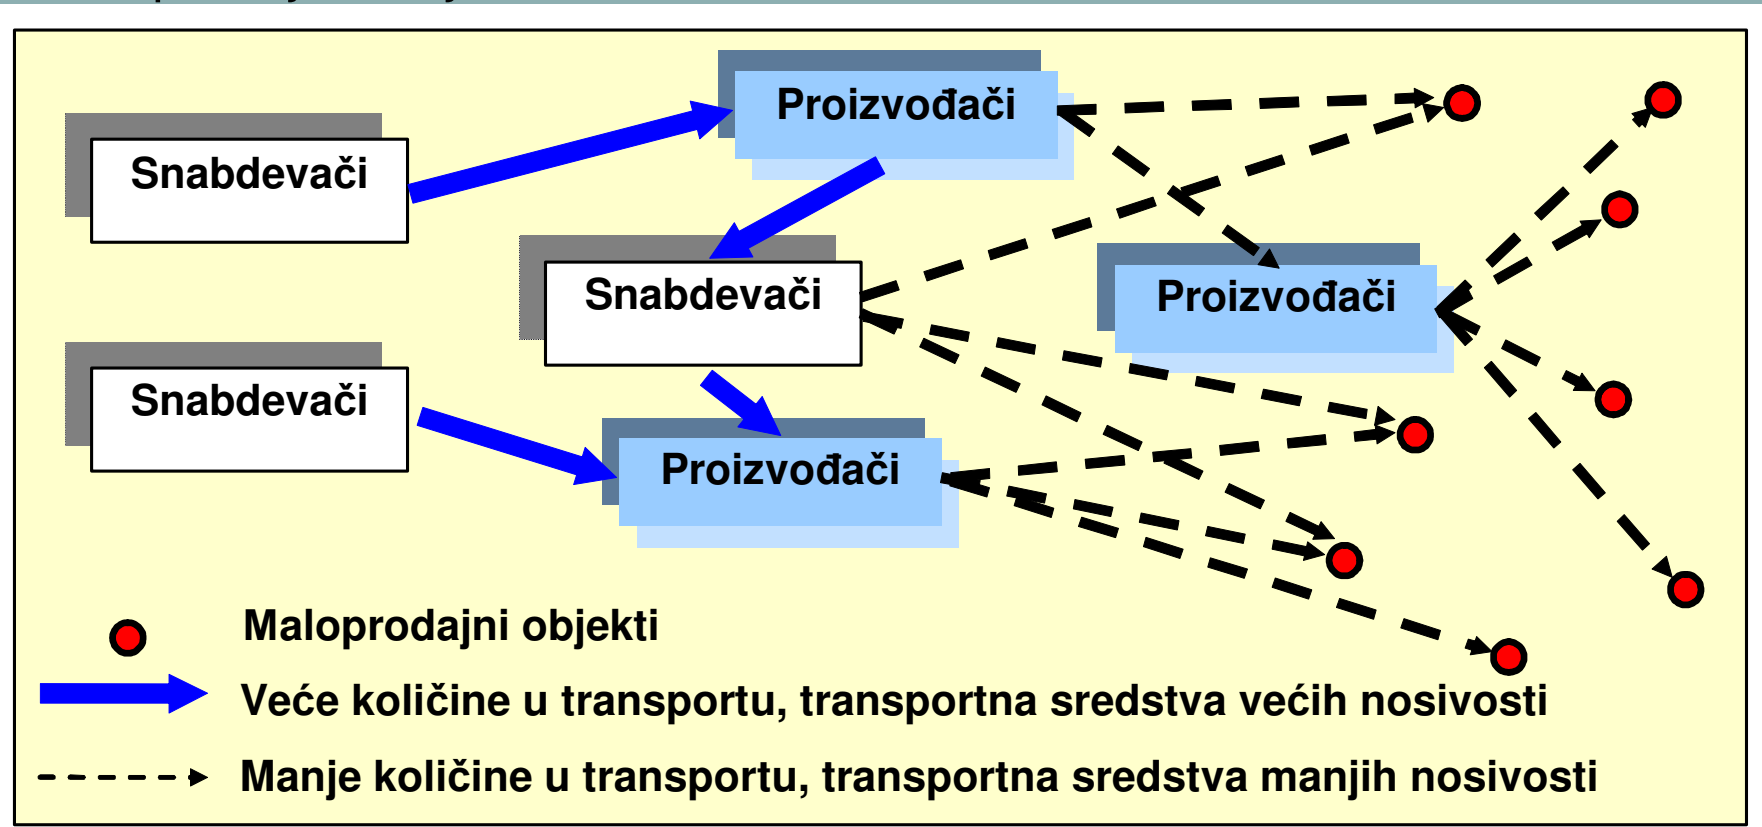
Snabdevači

Proizvođači

Snabdevači

Proizvođači

Snabdevači

Proizvođači

Maloprodajni objekti

Veće količine u transportu, transportna sredstva većih nosivosti

Manje količine u transportu, transportna sredstva manjih nosivosti